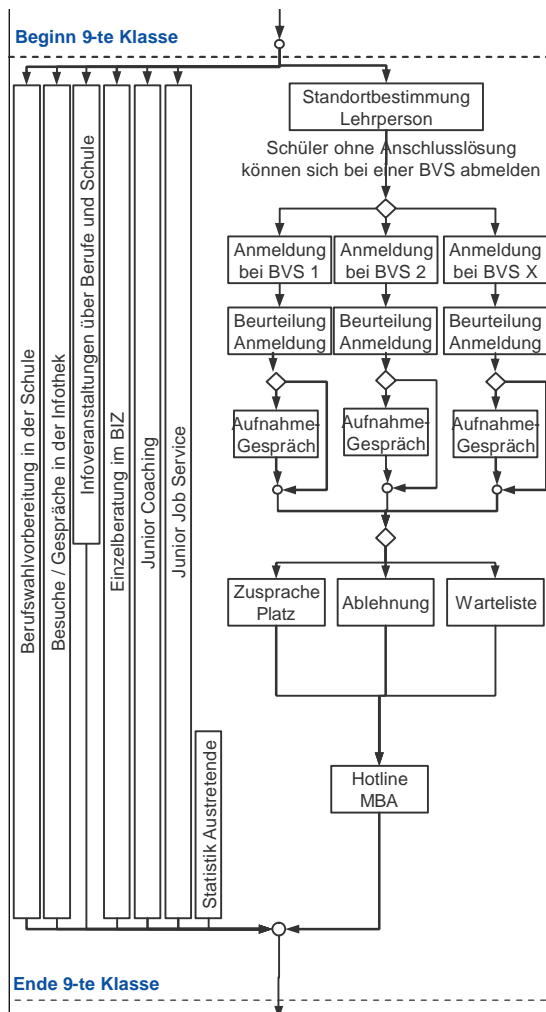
Beginn 9-te Klasse

Berufswahlvorbereitung in der Schule

Besuche / Gespräche in der Infothek

Infoveranstaltungen über Berufe und Schule

Einzelberatung im BIZ

Junior Coaching

Junior Job Service

Statistik Austretende

Standortbestimmung Lehrperson

Schüler ohne Anschlusslösung können sich bei einer BVS abmelden

Anmeldung bei BVS 1

Anmeldung bei BVS 2

Anmeldung bei BVS X

Beurteilung Anmeldung

Beurteilung Anmeldung

Beurteilung Anmeldung

Aufnahme-Gespräch

Aufnahme-Gespräch

Aufnahme-Gespräch

Zusprache Platz

Ablehnung

Warteliste

Hotline MBA

Ende 9-te Klasse